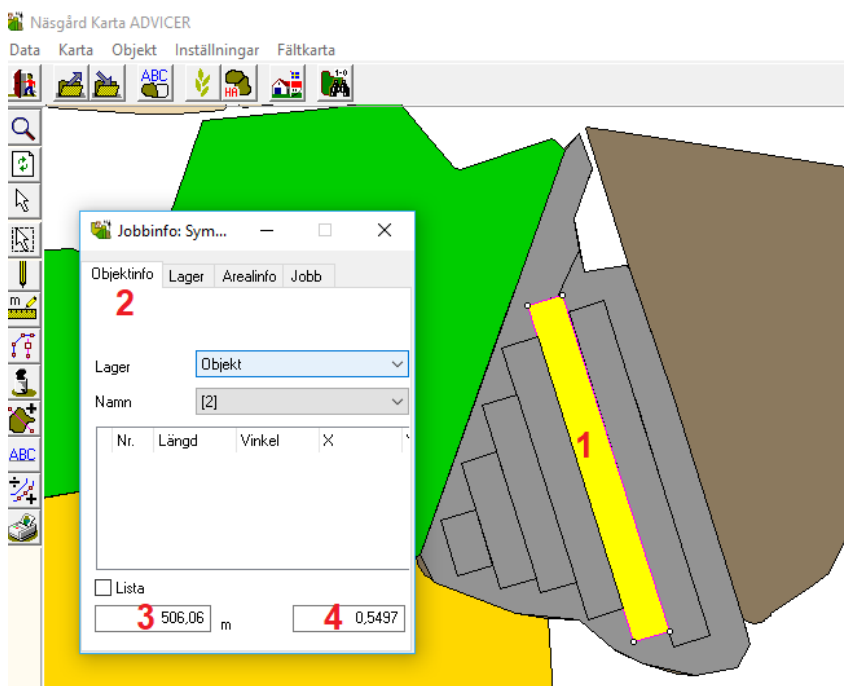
Näsgård Karta ADVICER

Data Karta Objekt Inställningar Fältkarta

ABC

HA

1-0

m

ABC

Jobbinfo: Sym...

Objektinfo Lager Arealinfo Jobb

2

Lager Objekt

Namn [2]

| Nr. | Längd | Vinkel | X |
|---|---|---|---|

Lista

3 506,06 m

4 0,5497

1